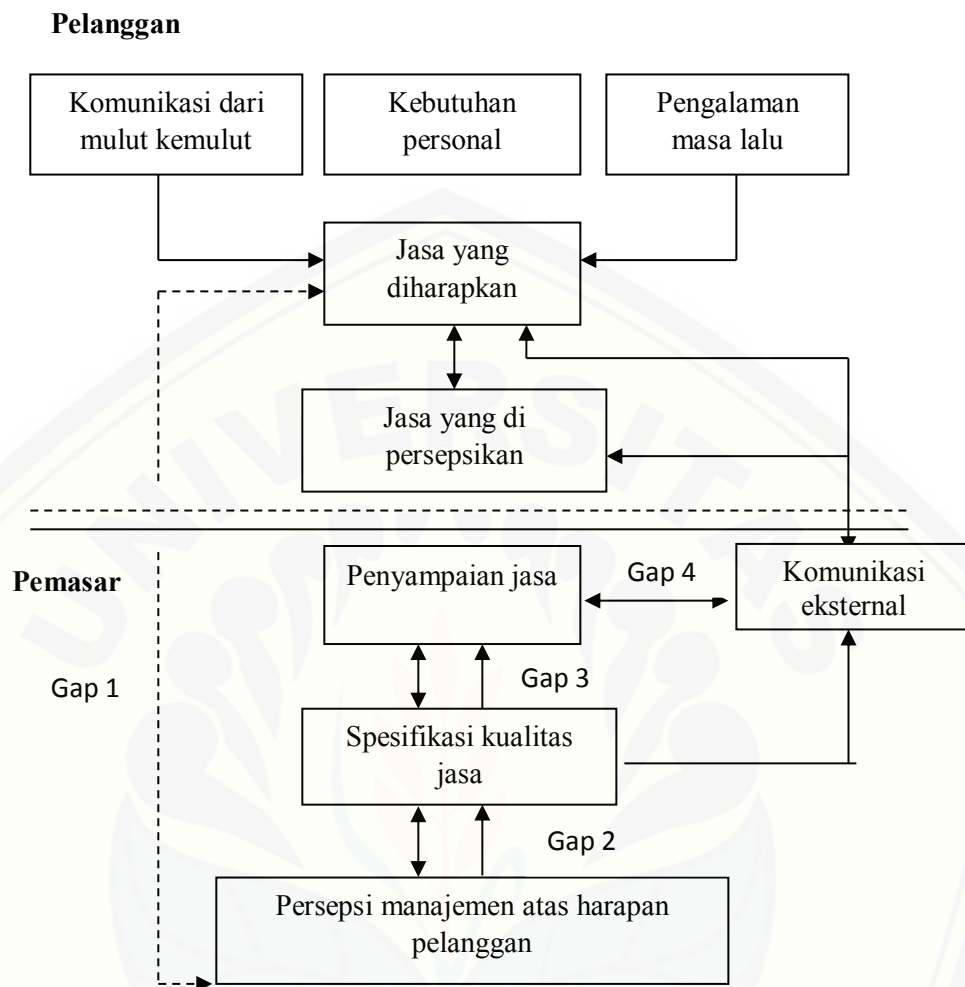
Pelanggan

Komunikasi dari mulut kemulut

Kebutuhan personal

Pengalaman masa lalu

Jasa yang diharapkan

Jasa yang di persepsikan

Pemasar

Penyampaian jasa

Gap 4

Komunikasi eksternal

Gap 1

Gap 3

Spesifikasi kualitas jasa

Gap 2

Persepsi manajemen atas harapan pelanggan